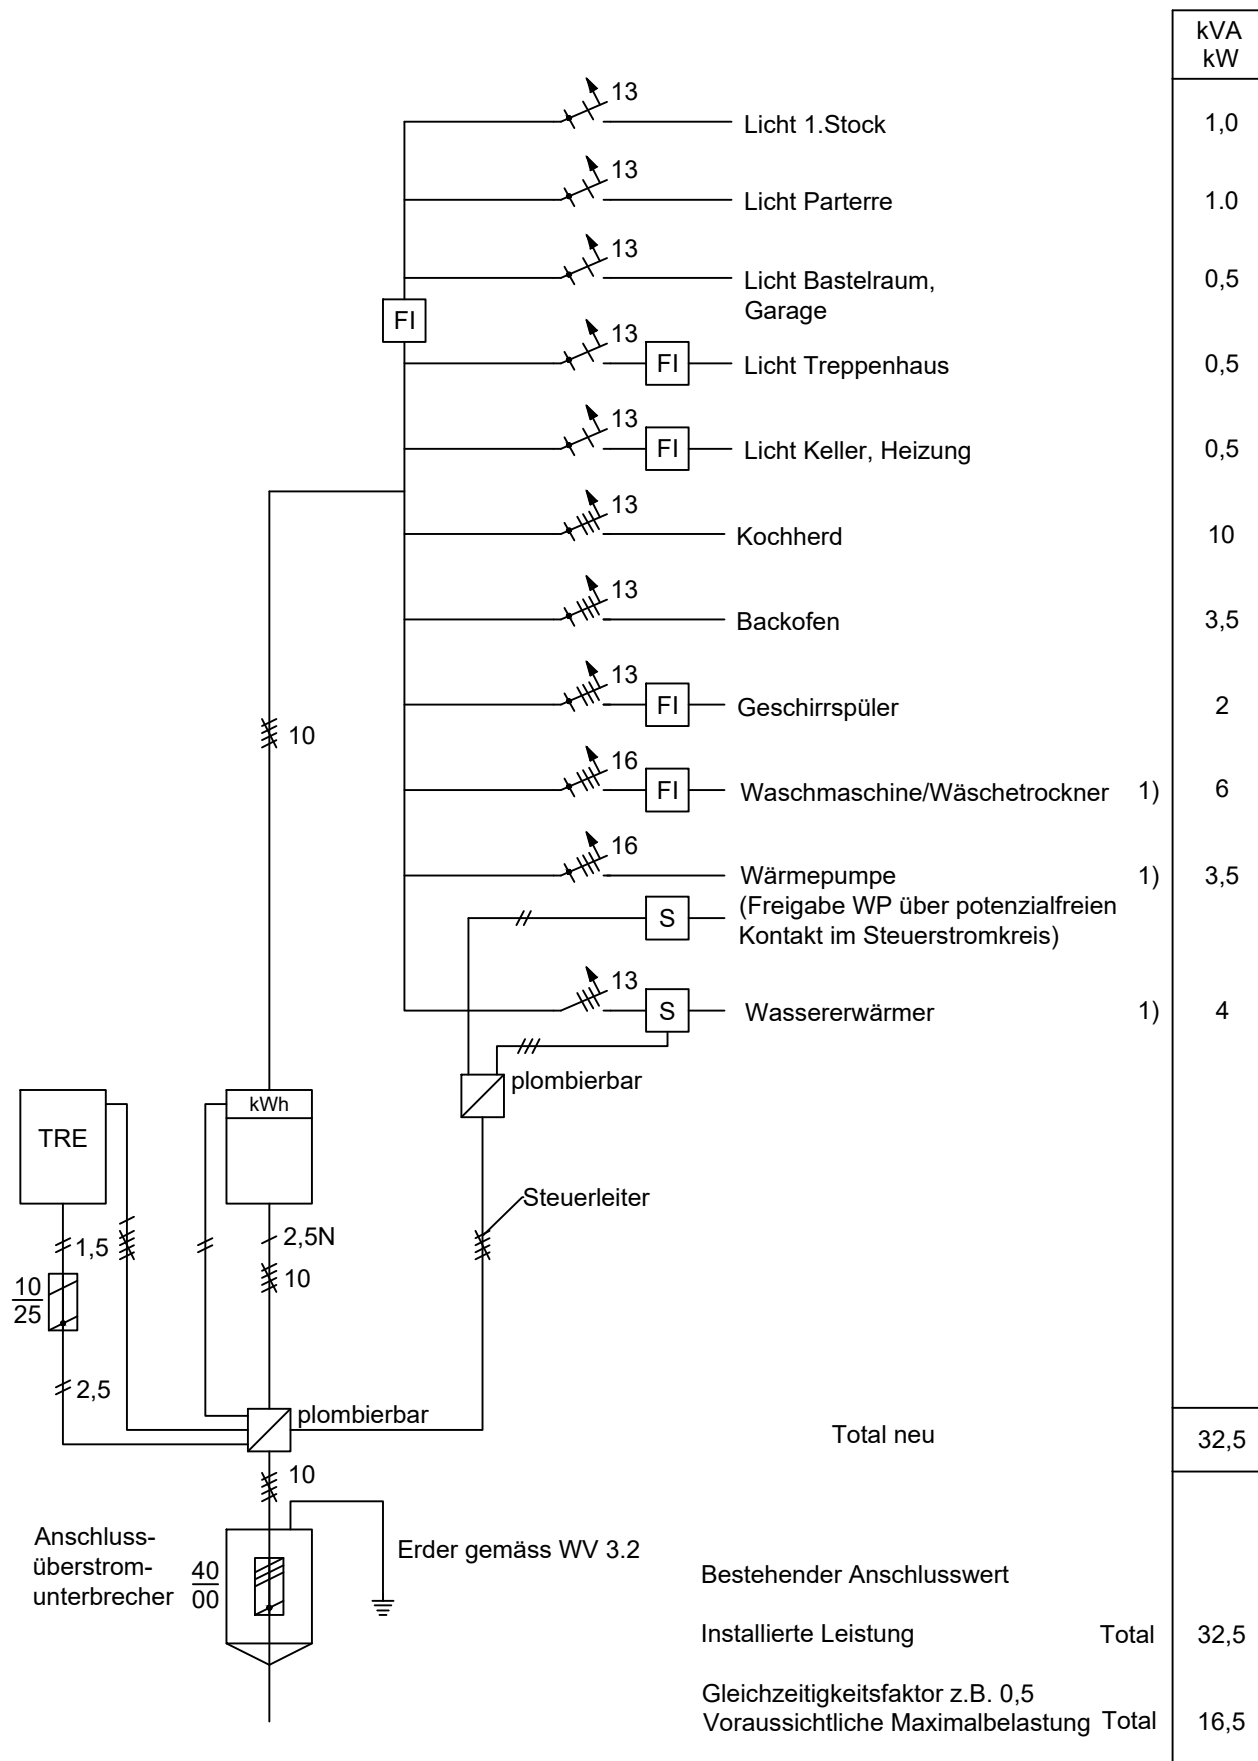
kVA
kW

13
Licht 1.Stock 1,0

13
Licht Parterre 1.0

13
Licht Bastelraum, Garage 0,5

FI

13
FI Licht Treppenhaus 0,5

13
FI Licht Keller, Heizung 0,5

13
Kochherd 10

13
Backofen 3,5

13
FI Geschirrspüler 2

10

16
FI Waschmaschine/Wäschetrockner 1) 6

16
Wärmepumpe 1) 3,5
S (Freigabe WP über potenzialfreien Kontakt im Steuerstromkreis)

13
S Wassererwärmer 1) 4

plombierbar

TRE

kWh

Steuerleiter

1,5
2,5N
10
$\frac{10}{25}$

2,5

plombierbar

Total neu 32,5

10

Anschluss-überstrom-unterbrecher $\frac{40}{00}$

Erder gemäss WV 3.2

Bestehender Anschlusswert

Installierte Leistung Total 32,5

Gleichzeitigkeitsfaktor z.B. 0,5
Voraussichtliche Maximalbelastung Total 16,5